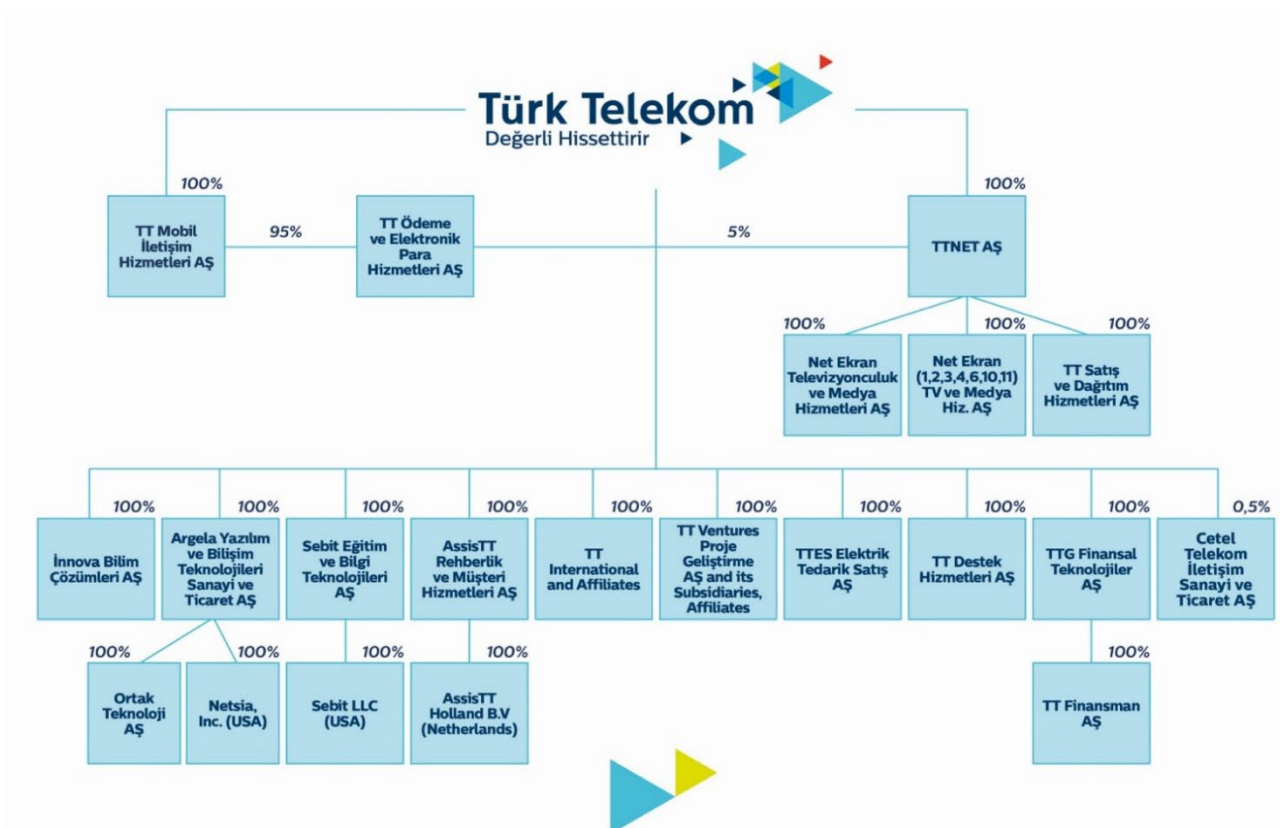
Türk Telekom
Değerli Hissettirir

100%
TT Mobil İletişim Hizmetleri AŞ

95%

TT Ödeme ve Elektronik Para Hizmetleri AŞ

5%

100%
TTNET AŞ

100%
Net Ekran Televizyonculuk ve Medya Hizmetleri AŞ

100%
Net Ekran (1,2,3,4,6,10,11) TV ve Medya Hiz. AŞ

100%
TT Satış ve Dağıtım Hizmetleri AŞ

100%
İnnova Bilim Çözümleri AŞ

100%
Argela Yazılım ve Bilişim Teknolojileri Sanayi ve Ticaret AŞ

100%
Sebit Eğitim ve Bilgi Teknolojileri AŞ

100%
AssisTT Rehberlik ve Müşteri Hizmetleri AŞ

100%
TT International and Affiliates

100%
TT Ventures Proje Geliştirme AŞ and its Subsidiaries, Affiliates

100%
TTES Elektrik Tedarik Satış AŞ

100%
TT Destek Hizmetleri AŞ

100%
TTG Finansal Teknolojiler AŞ

0,5%
Cetel Telekom İletişim Sanayi ve Ticaret AŞ

100%
Ortak Teknoloji AŞ

100%
Netsia, Inc. (USA)

100%
Sebit LLC (USA)

100%
AssisTT Holland B.V (Netherlands)

100%
TT Finansman AŞ